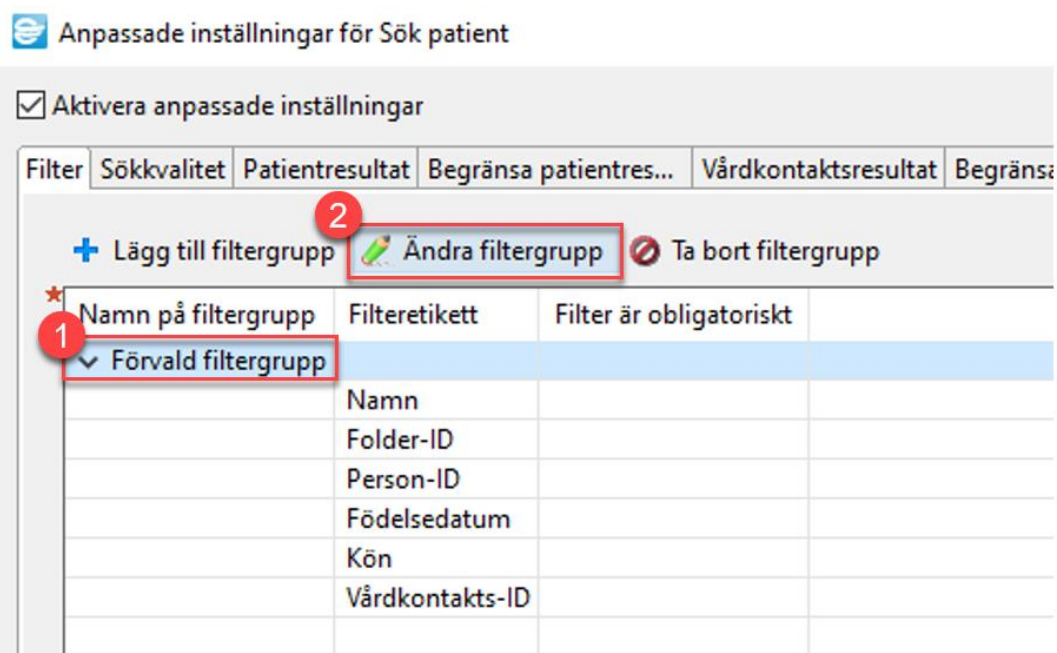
Anpassade inställningar för Sök patient

☑ Aktivera anpassade inställningar

Filter | Sökkvalitet | Patientresultat | Begränsa patientres... | Vårdkontaktsresultat | Begränsa

2

+ Lägg till filtergrupp  Ändra filtergrupp  Ta bort filtergrupp

*

1

| Namn på filtergrupp | Filteretikett | Filter är obligatoriskt | |
|---|---|---|---|
| ⌄ Förvald filtergrupp | | | |
| | Namn | | |
| | Folder-ID | | |
| | Person-ID | | |
| | Födelsedatum | | |
| | Kön | | |
| | Vårdkontakts-ID | | |
| | | | |